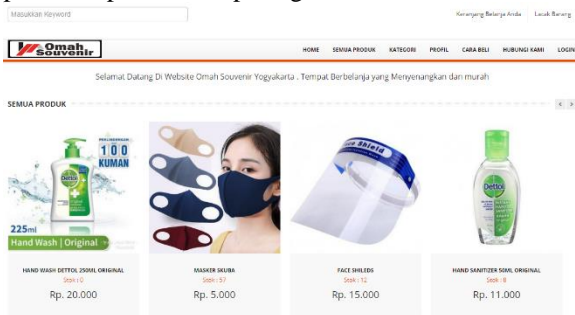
Masukkan Keyword

Keranjang Belanja Anda | Lacak Barang

Omah Souvenir

HOME SEMUA PRODUK KATEGORI PROFIL CARA BELI HUBUNGI KAMI LOGIN

Selamat Datang Di Website Omah Souvenir Yogyakarta . Tempat Berbelanja yang Menyenangkan dan murah

SEMUA PRODUK

Dettol
MELINDUNGI DARI
100
KUMAN
225ml
Hand Wash | Original

Face Shield

Dettol

HAND WASH DETTOL 250ML ORIGINAL
Stok : 0
Rp. 20.000

MASKER SKUBA
Stok : 57
Rp. 5.000

FACE SHIELDS
Stok : 12
Rp. 15.000

HAND SANITIZER 50ML ORIGINAL
Stok : 8
Rp. 11.000